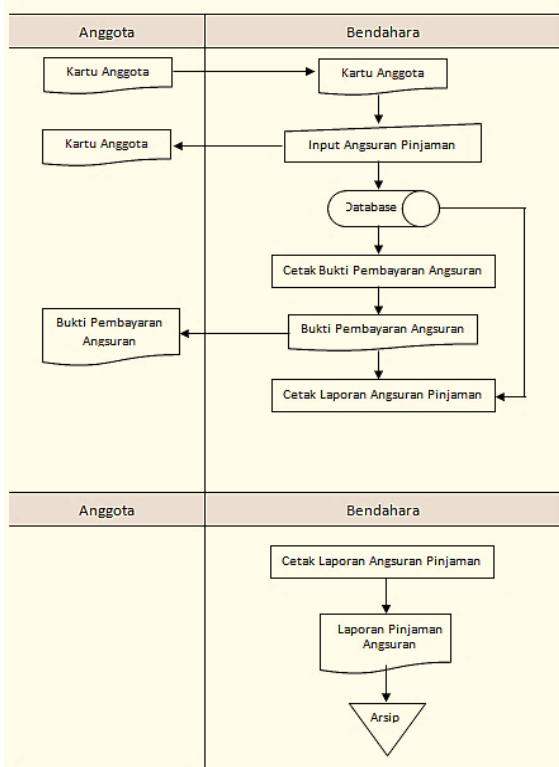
Anggota

Bendahara

Kartu Anggota

Kartu Anggota

Kartu Anggota

Input Angsuran Pinjaman

Database

Cetak Bukti Pembayaran Angsuran

Bukti Pembayaran Angsuran

Bukti Pembayaran Angsuran

Cetak Laporan Angsuran Pinjaman

Anggota

Bendahara

Cetak Laporan Angsuran Pinjaman

Laporan Pinjaman Angsuran

Arsip